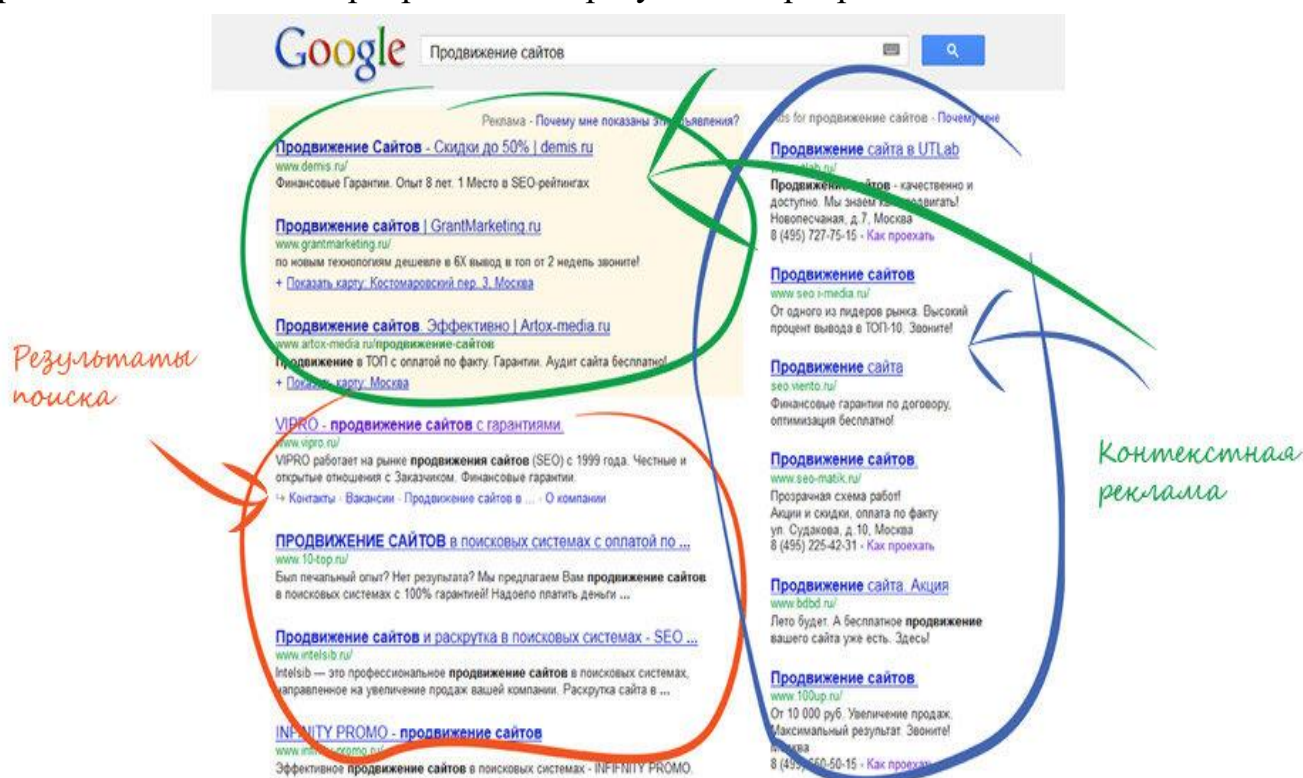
Google Продвижение сайтов

Реклама - Почему мне показаны эти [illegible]явления?

Продвижение Сайтов - Скидки до 50% | demis.ru
www.demis.ru/
Финансовые Гарантии. Опыт 8 лет. 1 Место в SEO-рейтингах

Продвижение сайтов | GrantMarketing.ru
www.grantmarketing.ru/
по новым технологиям дешевле в 6Х вывод в топ от 2 недель звоните!
+ Показать карту: Костомаровский пер. 3, Москва

Продвижение сайтов. Эффективно | Artox-media.ru
www.artox-media.ru/продвижение-сайтов
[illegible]движение в ТОП с оплатой по факту. Гарантии. Аудит сайта бесплатно!
+ Пока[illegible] карту: Москва

VIPRO - продвижение сайтов с гарантиями.
www.vipro.ru/
VIPRO работает на рынке продвижения сайтов (SEO) с 1999 года. Честные и открытые отношения с Заказчиком. Финансовые гарантии.
↳ Контакты - Вакансии - Продвижение сайтов в ... - О компании

ПРОДВИЖЕНИЕ САЙТОВ в поисковых системах с оплатой по ...
www.10-top.ru/
Был печальный опыт? Нет результата? Мы предлагаем Вам продвижение сайтов в поисковых системах с 100% гарантией! Надоело платить деньги ...

Продвижение сайтов и раскрутка в поисковых системах - SEO ...
www.intelsib.ru/
Intelsib — это профессиональное продвижение сайтов в поисковых системах, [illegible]аправленное на увеличение продаж вашей компании. Раскрутка сайта в ...

IN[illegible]NITY PROMO - продвижение сайтов
www.in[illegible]promo.ru/
Эффективное продвижение сайтов в поисковых системах - INFINITY PROMO.

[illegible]ds for продвижение сайтов - Почему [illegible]

Продвижение сайта в UTLab
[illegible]lab.ru/
Продвижение сайтов - качественно и доступно. Мы знаем ка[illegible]двигать!
Новопесчаная, д.7, Москва
8 (495) 727-75-15 - Как проехать

Продвижение сайтов
www.seo-i-media.ru/
От одного из лидеров рынка. Высокий процент вывода в ТОП-10. Звоните!

Продвижение сайта
seo.viento.ru/
Финансовые гарантии по договору, оптимизация бесплатно!

Продвижение сайтов
www.seo-matik.ru/
Прозрачная схема работ!
Акции и скидки, оплата по факту
ул. Судакова, д.10, Москва
8 (495) 225-42-31 - Как проехать

Продвижение сайта. Акция
www.bdbd.ru/
Лето будет. А бесплатное продвижение вашего сайта уже есть. Здесь!

Продвижение сайтов
www.100up.ru/
От 10 000 руб. Увеличение продаж. Максимальный результат. Звоните!
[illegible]сква
8 (49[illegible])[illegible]60-50-15 - Как проеха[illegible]

Результаты поиска

Контекстная реклама